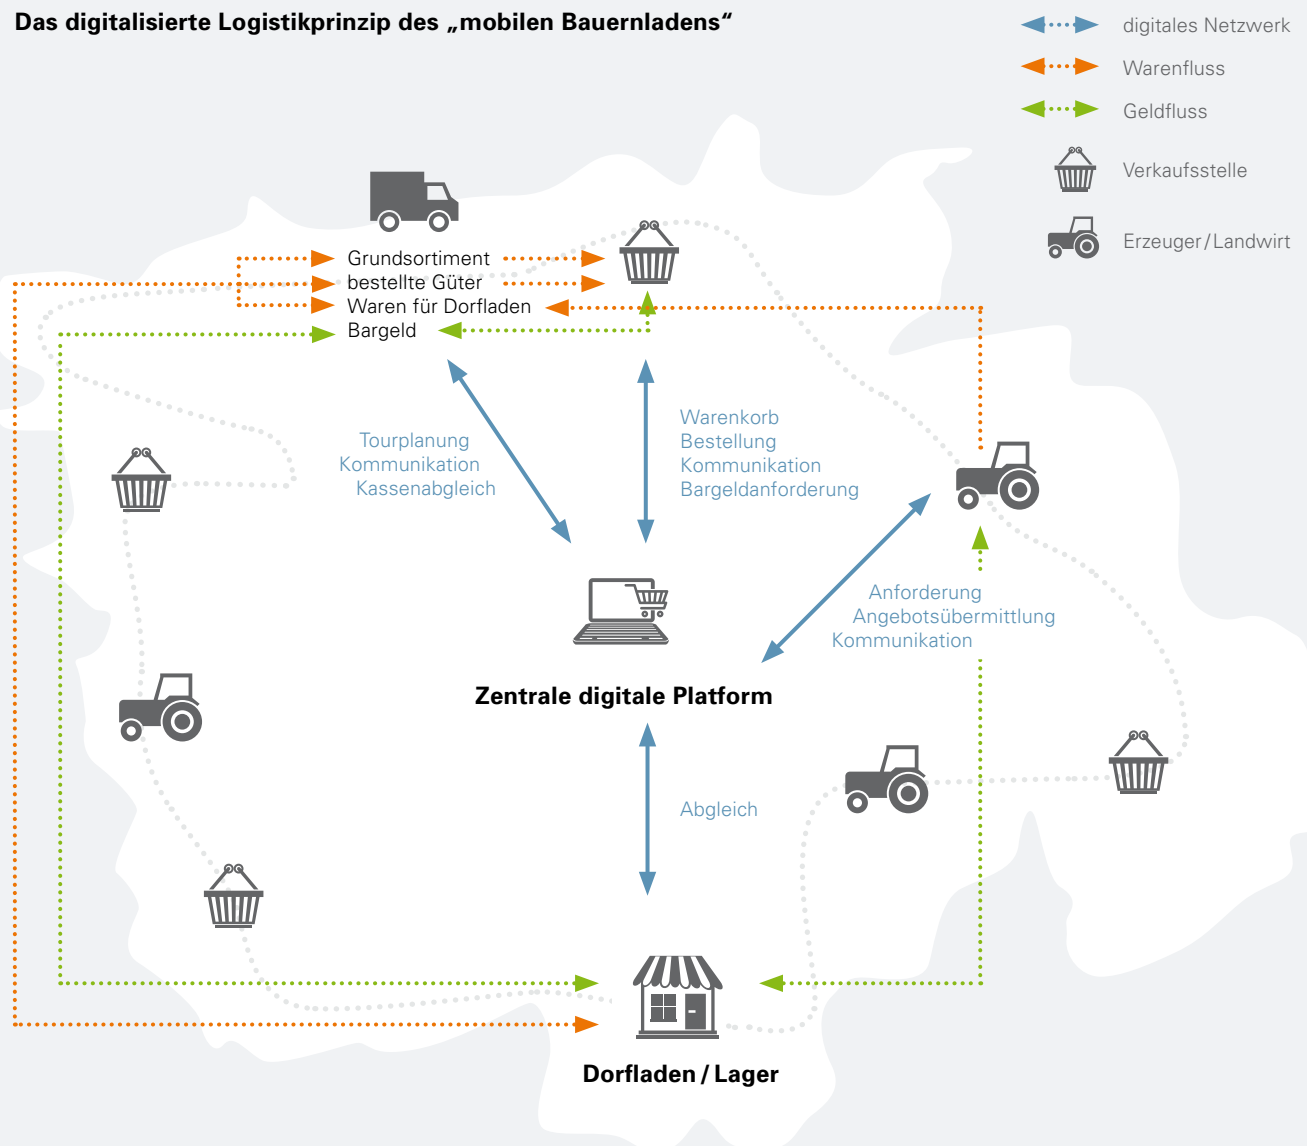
Das digitalisierte Logistikprinzip des „mobilen Bauernladens“

digitales Netzwerk
Warenfluss
Geldfluss
Verkaufsstelle
Erzeuger / Landwirt

Grundsortiment
bestellte Güter
Waren für Dorfladen
Bargeld

Tourplanung
Kommunikation
Kassenabgleich

Warenkorb
Bestellung
Kommunikation
Bargeldanforderung

Anforderung
Angebotsübermittlung
Kommunikation

Zentrale digitale Platform

Abgleich

Dorfladen / Lager